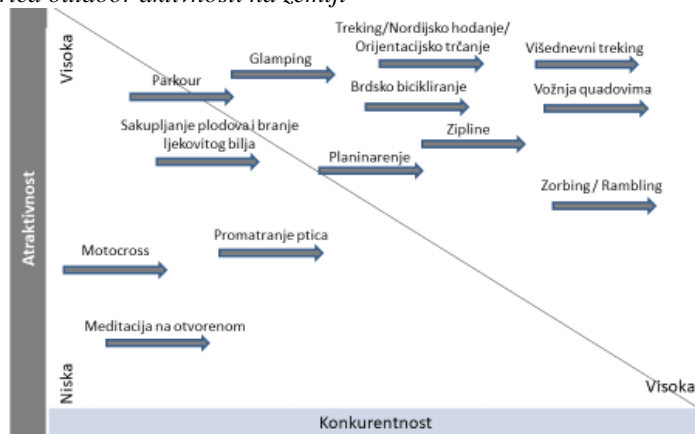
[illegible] outdoor aktivnosti na zemlji

Atraktivnost

Visoka

Niska

Glamping

Treking/Nordijsko hodanje/ Orijentacijsko trčanje

Višednevni treking

Parkour

Brdsko bicikliranje

Vožnja quadovima

Sakupljanje plodova i branje ljekovitog bilja

Zipline

Planinarenje

Zorbing / Rambling

Motocross

Promatranje ptica

Meditacija na otvorenom

Visoka

Konkurentnost